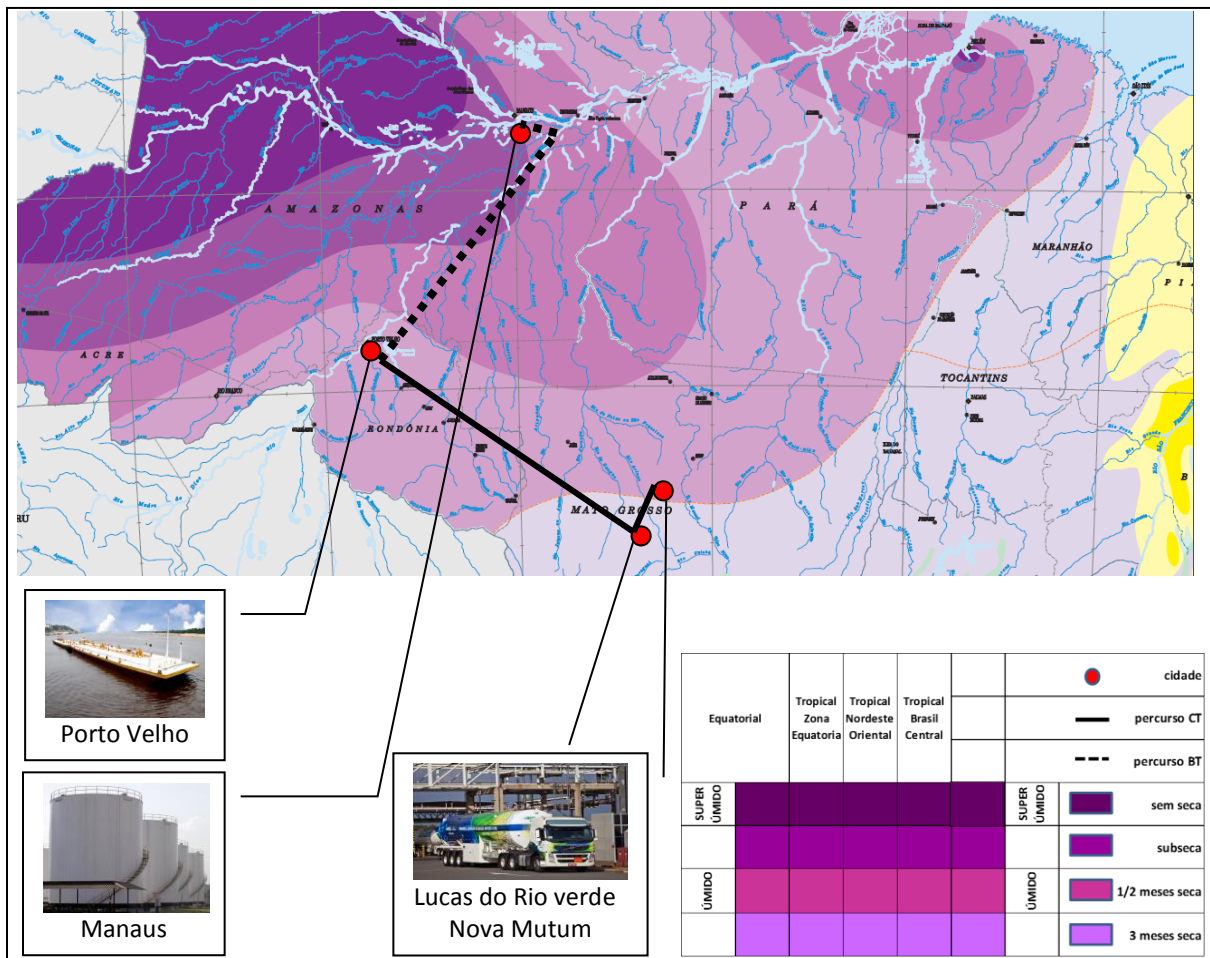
A M A Z O N A S

P A R Á

MARANHÃO

PI

ACRE

RONDÔNIA

TOCANTINS

MATO GROSSO

RU

B

Porto Velho

Manaus

Lucas do Rio verde
Nova Mutum

| Equatorial | Tropical Zona Equatoria | Tropical Nordeste Oriental | Tropical Brasil Central | | | cidade |
|---|---|---|---|---|---|---|
| | | | | | | percurso CT |
| | | | | | | percurso BT |
| SUPER ÚMIDO | | | | | SUPER ÚMIDO | sem seca |
| | | | | | | subseca |
| ÚMIDO | | | | | ÚMIDO | 1/2 meses seca |
| | | | | | | 3 meses seca |